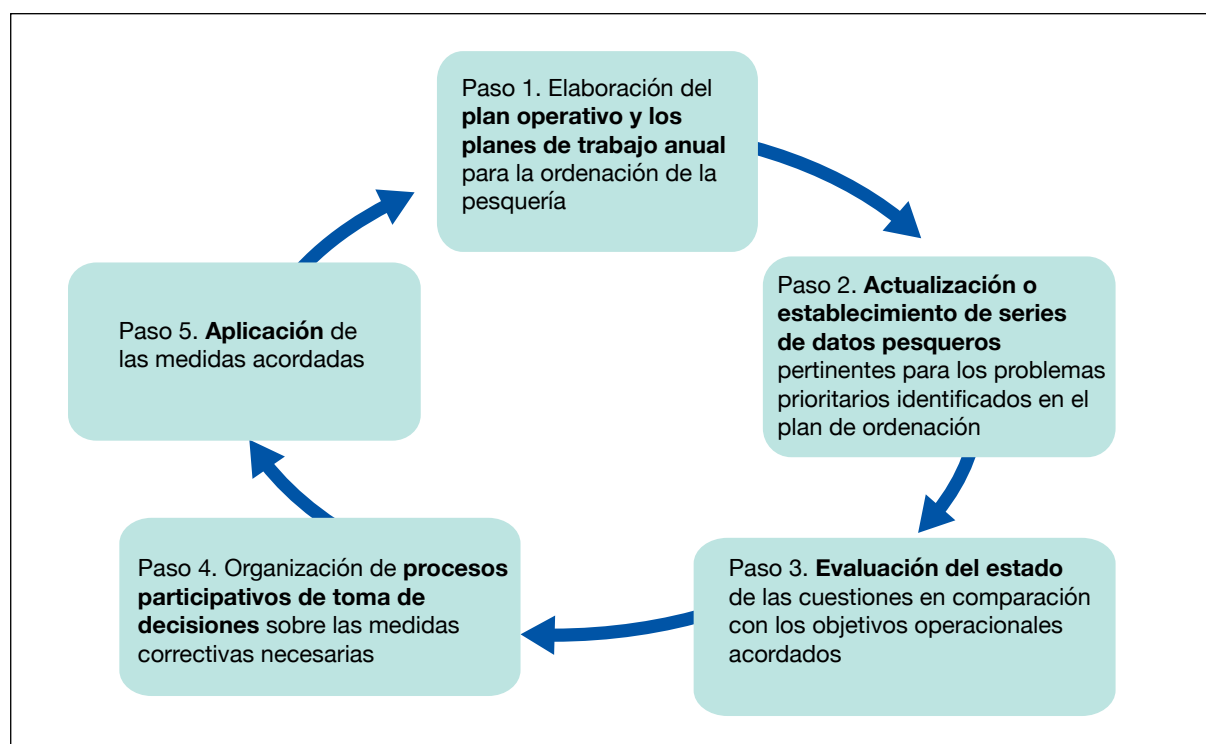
Paso 1. Elaboración del plan operativo y los planes de trabajo anual para la ordenación de la pesquería

Paso 2. Actualización o establecimiento de series de datos pesqueros pertinentes para los problemas prioritarios identificados en el plan de ordenación

Paso 3. Evaluación del estado de las cuestiones en comparación con los objetivos operacionales acordados

Paso 4. Organización de procesos participativos de toma de decisiones sobre las medidas correctivas necesarias

Paso 5. Aplicación de las medidas acordadas